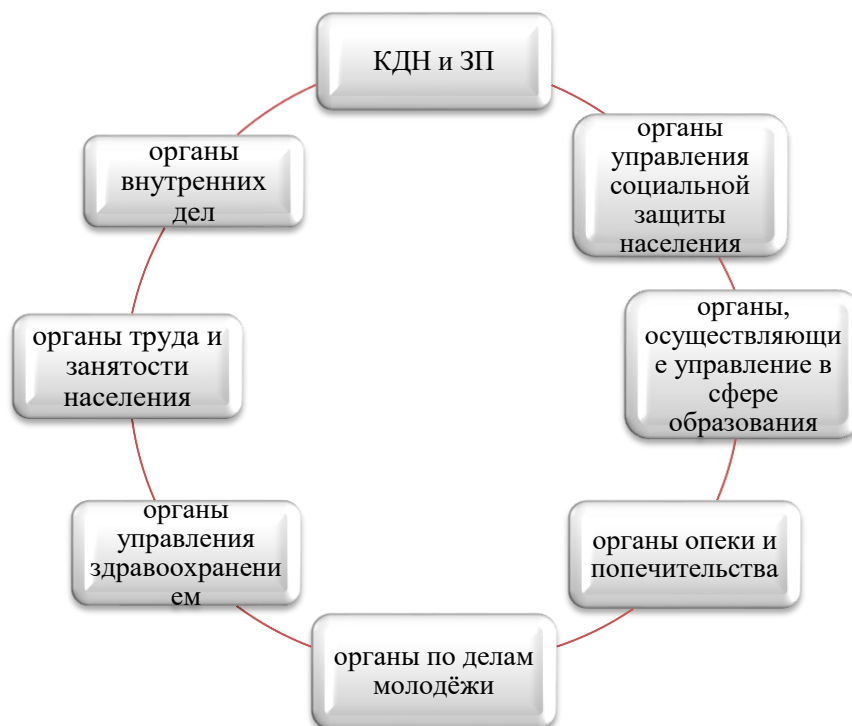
КДН и ЗП

органы управления социальной защиты населения

органы, осуществляющие управление в сфере образования

органы опеки и попечительства

органы по делам молодёжи

органы управления здравоохранением

органы труда и занятости населения

органы внутренних дел